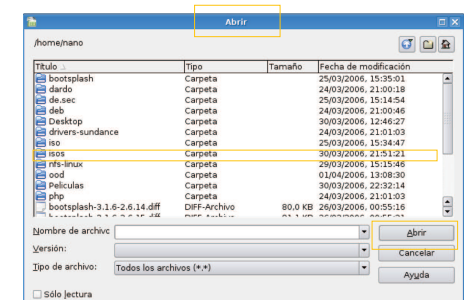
Abrir

/home/nano

| Título | Tipo | Tamaño | Fecha de modificación |
|---|---|---|---|
| bootsplash | Carpeta | | 25/03/2006, 15:35:01 |
| dardo | Carpeta | | 24/03/2006, 21:00:18 |
| de.sec | Carpeta | | 25/03/2006, 15:14:54 |
| deb | Carpeta | | 24/03/2006, 21:00:46 |
| Desktop | Carpeta | | 30/03/2006, 12:46:27 |
| drivers-sundance | Carpeta | | 24/03/2006, 21:01:03 |
| iso | Carpeta | | 25/03/2006, 15:34:47 |
| isos | Carpeta | | 30/03/2006, 21:51:21 |
| nfs-linux | Carpeta | | 29/03/2006, 15:15:46 |
| ood | Carpeta | | 01/04/2006, 13:08:30 |
| Peliculas | Carpeta | | 30/03/2006, 22:32:14 |
| php | Carpeta | | 24/03/2006, 21:01:03 |
| bootsplash-3.1.6-2.6.14.diff | DIFF-Archivo | 80,0 KB | 26/03/2006, 00:55:16 |
| bootsplash-3.1.6-2.6.15.diff | DIFF-Archivo | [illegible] | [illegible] |

Nombre de archivo:
Versión:
Tipo de archivo: Todos los archivos (*.*)

Abrir
Cancelar
Ayuda

Sólo lectura